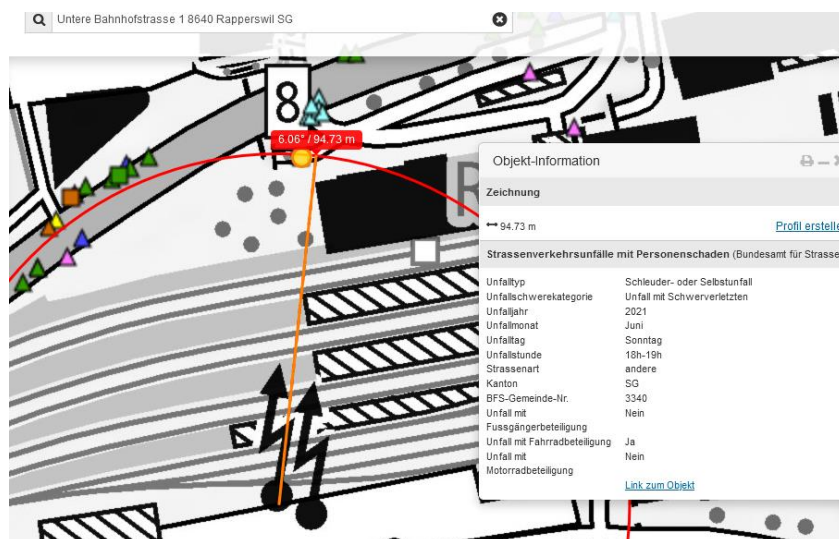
Untere Bahnhofstrasse 1 8640 Rapperswil SG

8

6.06° / 94.73 m

Objekt-Information

Zeichnung

94.73 m

Profil erstelle

Strassenverkehrsunfälle mit Personenschaden (Bundesamt für Strasse

| | |
|---|---|
| Unfalltyp | Schleuder- oder Selbstunfall |
| Unfallschwerekategorie | Unfall mit Schwerverletzten |
| Unfalljahr | 2021 |
| Unfallmonat | Juni |
| Unfalltag | Sonntag |
| Unfallstunde | 18h-19h |
| Strassenart | andere |
| Kanton | SG |
| BFS-Gemeinde-Nr. | 3340 |
| Unfall mit Fussgängerbeteiligung | Nein |
| Unfall mit Fahrradbeteiligung | Ja |
| Unfall mit Motorradbeteiligung | Nein |

Link zum Objekt